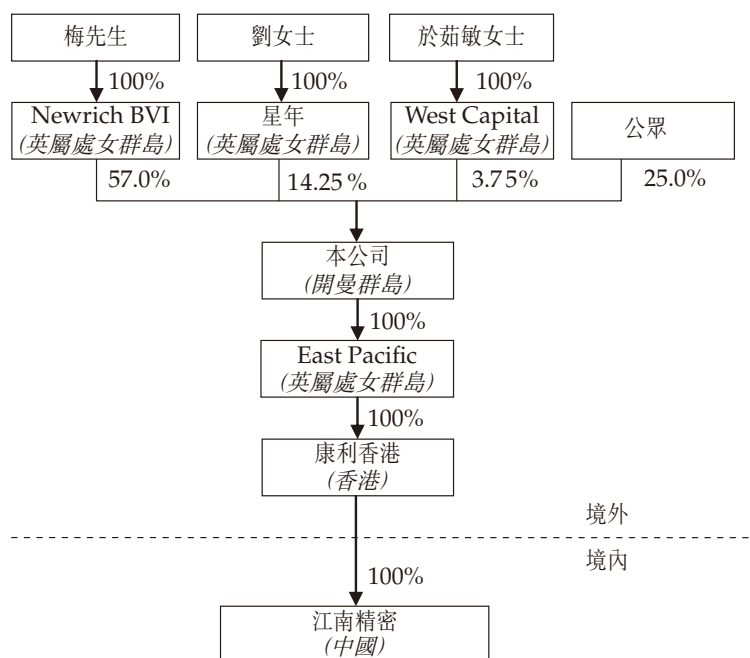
梅先生

劉女士

於茹敏女士

100%

100%

100%

Newrich BVI
(英屬處女群島)

星年
(英屬處女群島)

West Capital
(英屬處女群島)

公眾

57.0%

14.25 %

3.75%

25.0%

本公司
(開曼群島)

100%

East Pacific
(英屬處女群島)

100%

康利香港
(香港)

境外

境內

100%

江南精密
(中國)